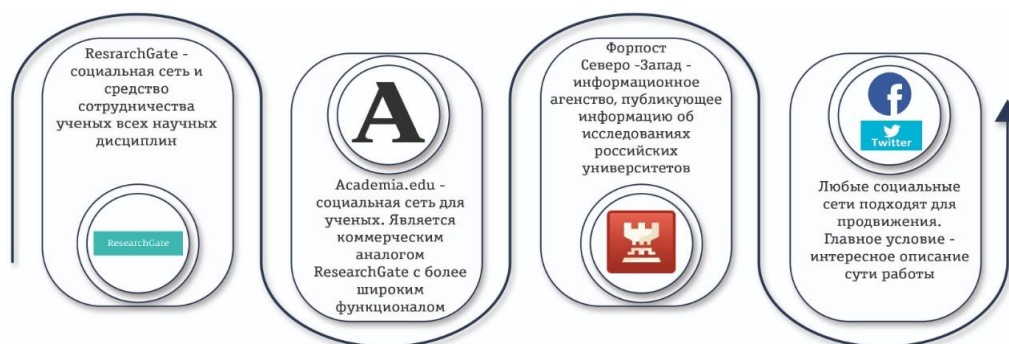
ResrarchGate - социальная сеть и средство сотрудничества ученых всех научных дисциплин

ResearchGate

A

Academia.edu - социальная сеть для ученых. Является коммерческим аналогом ResearchGate с более широким функционалом

Форпост Северо -Запад - информационное агенство, публикующее информацию об исследованиях российских университетов

f

Twitter

Любые социальные сети подходят для продвижения. Главное условие - интересное описание сути работы